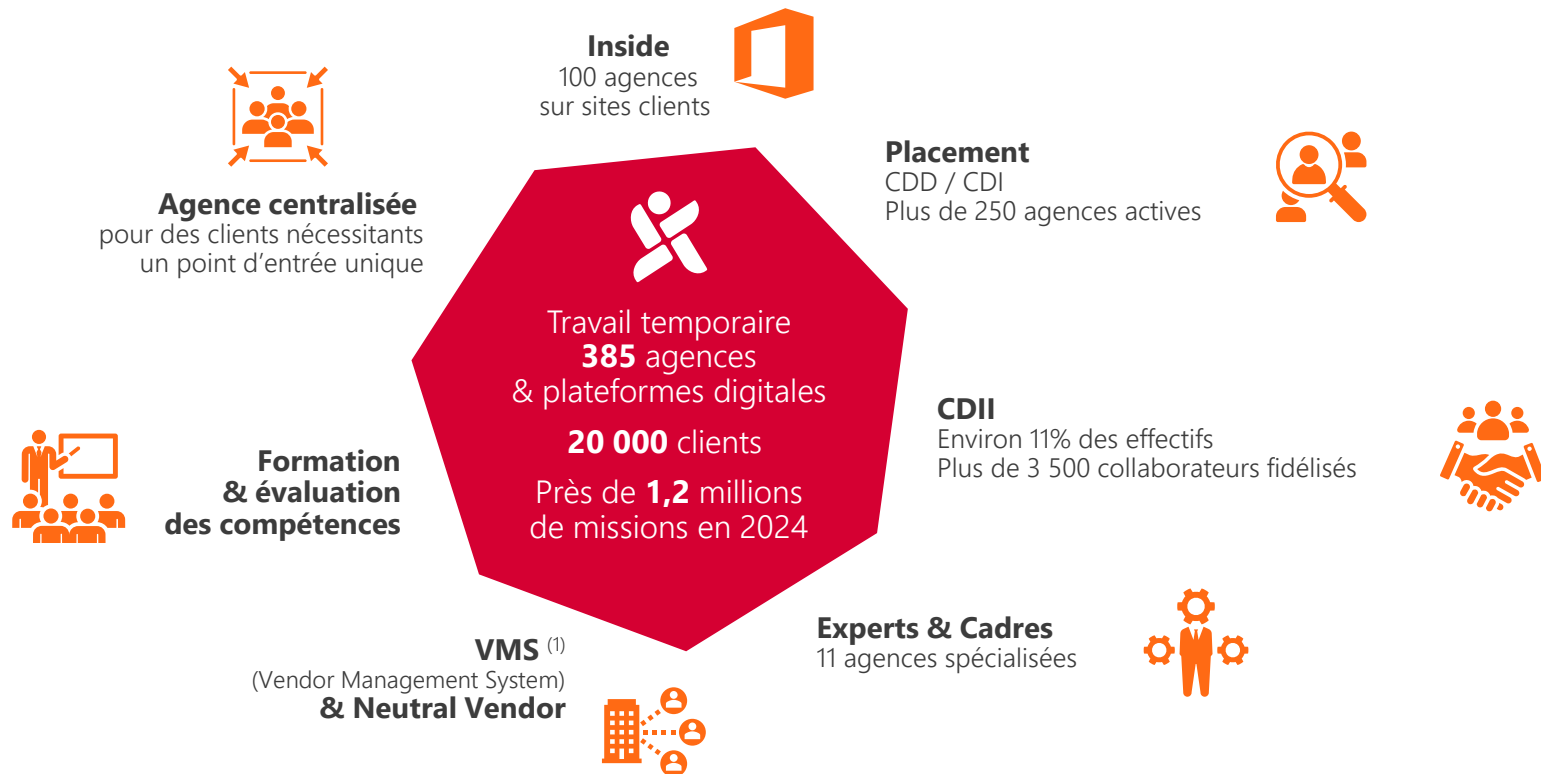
**Inside**
100 agences
sur sites clients

**Agence centralisée**
pour des clients nécessitants
un point d'entrée unique

**Placement**
CDD / CDI
Plus de 250 agences actives

Travail temporaire
**385** agences
& plateformes digitales

**20 000** clients

Près de **1,2** millions
de missions en 2024

**CDII**
Environ 11% des effectifs
Plus de 3 500 collaborateurs fidélisés

**Formation**
**& évaluation**
**des compétences**

**Experts & Cadres**
11 agences spécialisées

**VMS** $^{(1)}$
(Vendor Management System)
**& Neutral Vendor**